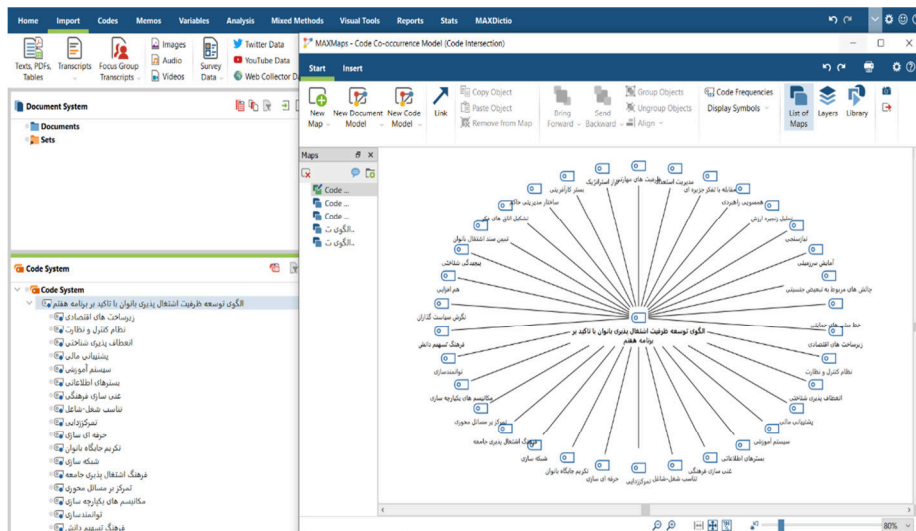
Home Import Codes Memos Variables Analysis Mixed Methods Visual Tools Reports Stats MAXDictio

Texts, PDFs, Tables Transcripts Focus Group Transcripts Images Audio Videos Survey Data Twitter Data YouTube Data Web Collector D

Document System

Documents
Sets

Code System

Code System
الگوی توسعه ظرفیت اشتغال پذیری بانوان با تاکید بر برنامه هفتم
زیرساخت های اقتصادی
نظام کنترل و نظارت
انعطاف پذیری شناختی
پشتیبانی مالی
سیستم آموزشی
بسترهای اطلاعاتی
غنی سازی فرهنگی
تناسب شغل-شاغل
تمرکززدایی
حرفه ای سازی
تکریم جایگاه بانوان
شبکه سازی
فرهنگ اشتغال پذیری جامعه
تمرکز بر مسائل محوری
مکانیسم های یکپارچه سازی
توانمندسازی
فرهنگ تسهیم دانش

MAXMaps - Code Co-occurrence Model (Code Intersection)

Start Insert

New Map New Document Model New Code Model Link Copy Object Paste Object Remove from Map Bring Forward Send Backward Group Objects Ungroup Objects Align Code Frequencies Display Symbols List of Maps Layers Library

Maps
Code ...
Code ...
Code ...
الگوی ت...
الگوی ت...

الگوی توسعه ظرفیت اشتغال پذیری بانوان با تاکید بر برنامه هفتم
ظرفیت های مهارتی
بستر کارآفرینی
ساختار مدیریتی حاکم
تشکیل اتاق های فکر
تبیین سند اشتغال بانوان
بهچندگی شناختی
هم افزایی
نگرش سیاست گذاران
فرهنگ تسهیم دانش
توانمندسازی
مکانیسم های یکپارچه سازی
تمرکز بر مسائل محوری
فرهنگ اشتغال پذیری جامعه
شبکه سازی
تکریم جایگاه بانوان
حرفه ای سازی
تمرکززدایی
تناسب شغل-شاغل
غنی سازی فرهنگی
بسترهای اطلاعاتی
سیستم آموزشی
پشتیبانی مالی
انعطاف پذیری شناختی
نظام کنترل و نظارت
زیرساخت های اقتصادی
خط مشی های حمایتی
چالش های مربوط به تبعیض جنسیتی
آمایش سرزمینی
نیازسنجی
تحلیل زنجیره ارزش
همسویی راهبردی
مقابله با تفکر جزیره ای
مدیریت استعداد
استراتژیک

80%